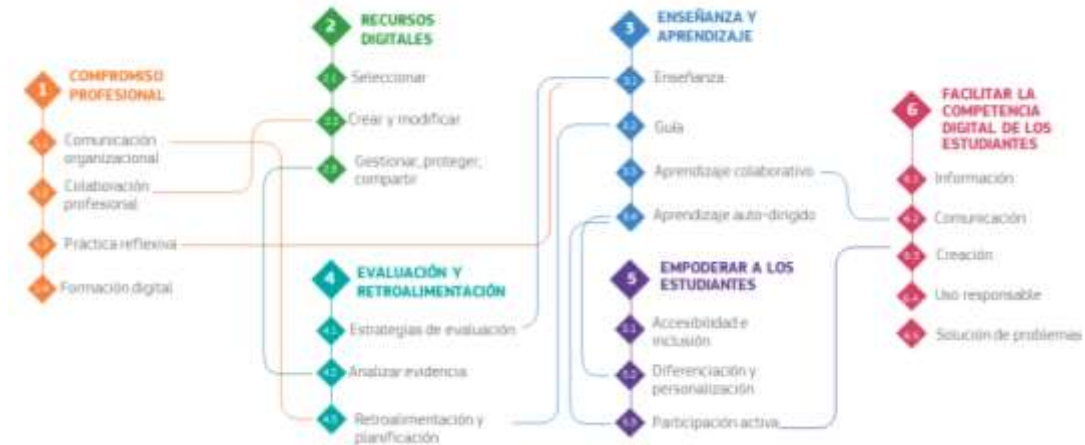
1 COMPROMISO PROFESIONAL

1.1 Comunicación organizacional

1.2 Colaboración profesional

1.3 Práctica reflexiva

1.4 Formación digital

2 RECURSOS DIGITALES

2.1 Seleccionar

2.2 Crear y modificar

2.3 Gestionar, proteger, compartir

3 ENSEÑANZA Y APRENDIZAJE

3.1 Enseñanza

3.2 Guía

3.3 Aprendizaje colaborativo

3.4 Aprendizaje auto-dirigido

4 EVALUACIÓN Y RETROALIMENTACIÓN

4.1 Estrategias de evaluación

4.2 Analizar evidencia

4.3 Retroalimentación y planificación

5 EMPODERAR A LOS ESTUDIANTES

5.1 Accesibilidad e inclusión

5.2 Diferenciación y personalización

5.3 Participación activa

6 FACILITAR LA COMPETENCIA DIGITAL DE LOS ESTUDIANTES

6.1 Información

6.2 Comunicación

6.3 Creación

6.4 Uso responsable

6.5 Solución de problemas